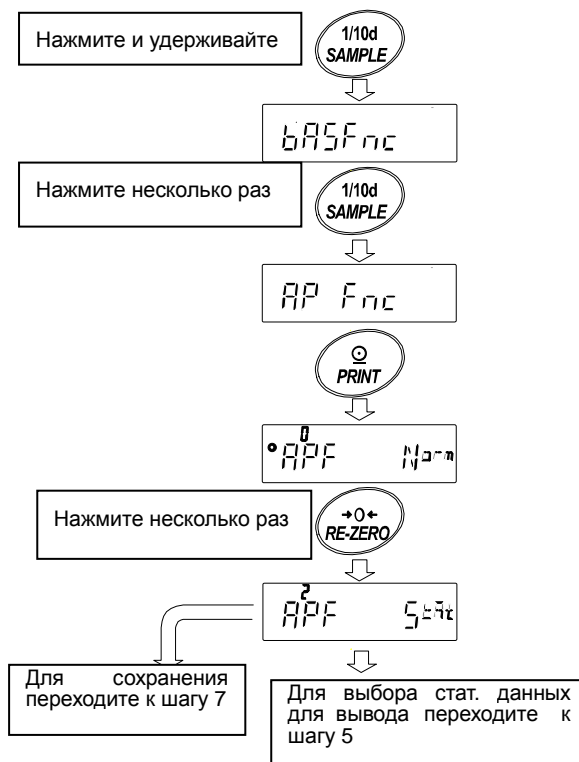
Нажмите и удерживайте

1/10d SAMPLE

bASFnc

Нажмите несколько раз

1/10d SAMPLE

AP Fnc

PRINT

0 APF Norm

Нажмите несколько раз

→0← RE-ZERO

2 APF StAt

Для сохранения переходите к шагу 7

Для выбора стат. данных для вывода переходите к шагу 5